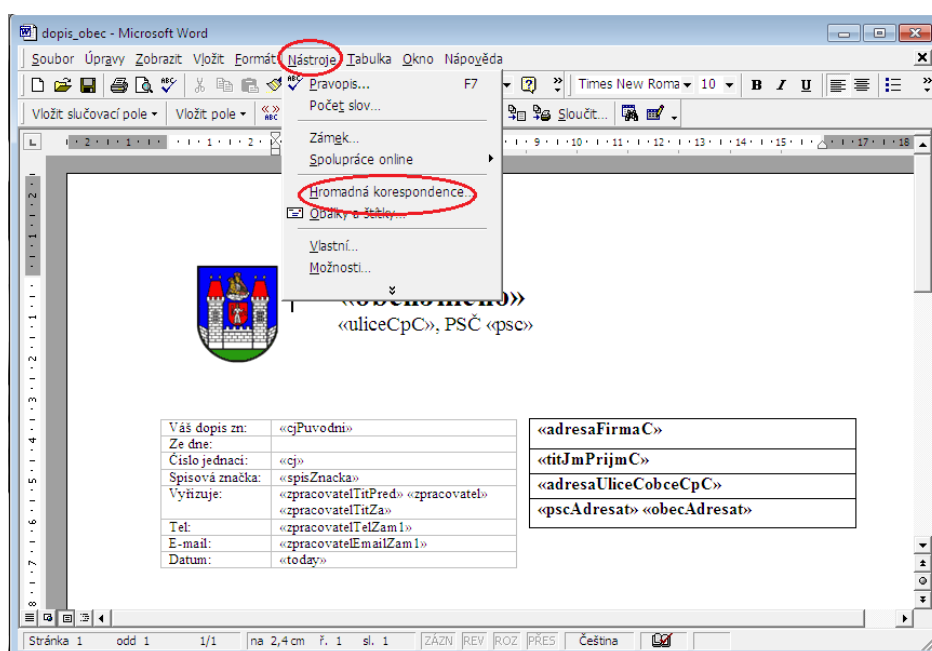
dopis_obec - Microsoft Word

Soubor Úpravy Zobrazit Vložit Formát Nástroje Tabulka Okno Nápověda

Times New Roma 10 B I U

Vložit slučovací pole ▾ Vložit pole ▾ Sloučit...

Pravopis... F7
Počet slov...
Zámek...
Spolupráce online
Hromadná korespondence...
Obálky a štítky...
Vlastní...
Možnosti...

2 · 1 · 1 · 2 · 9 · 10 · 11 · 12 · 13 · 14 · 15 · 17 · 18

«obecJmeno»
«uliceCpC», PSČ «psc»

| Váš dopis zn: | «cjPuvodni» |
|---|---|
| Ze dne: | |
| Číslo jednací: | «cj» |
| Spisová značka: | «spisZnacka» |
| Vyřizuje: | «zpracovatelTitPred» «zpracovatel» «zpracovatelTitZa» |
| Tel: | «zpracovatelTelZam1» |
| E-mail: | «zpracovatelEmailZam1» |
| Datum: | «today» |

| «adresaFirmaC» |
|---|
| «titJmPrijmC» |
| «adresaUliceCobceCpC» |
| «pscAdresat» «obecAdresat» |

Stránka 1 odd 1 1/1 na 2,4 cm ř. 1 sl. 1 ZÁZN REV ROZ PŘES Čeština